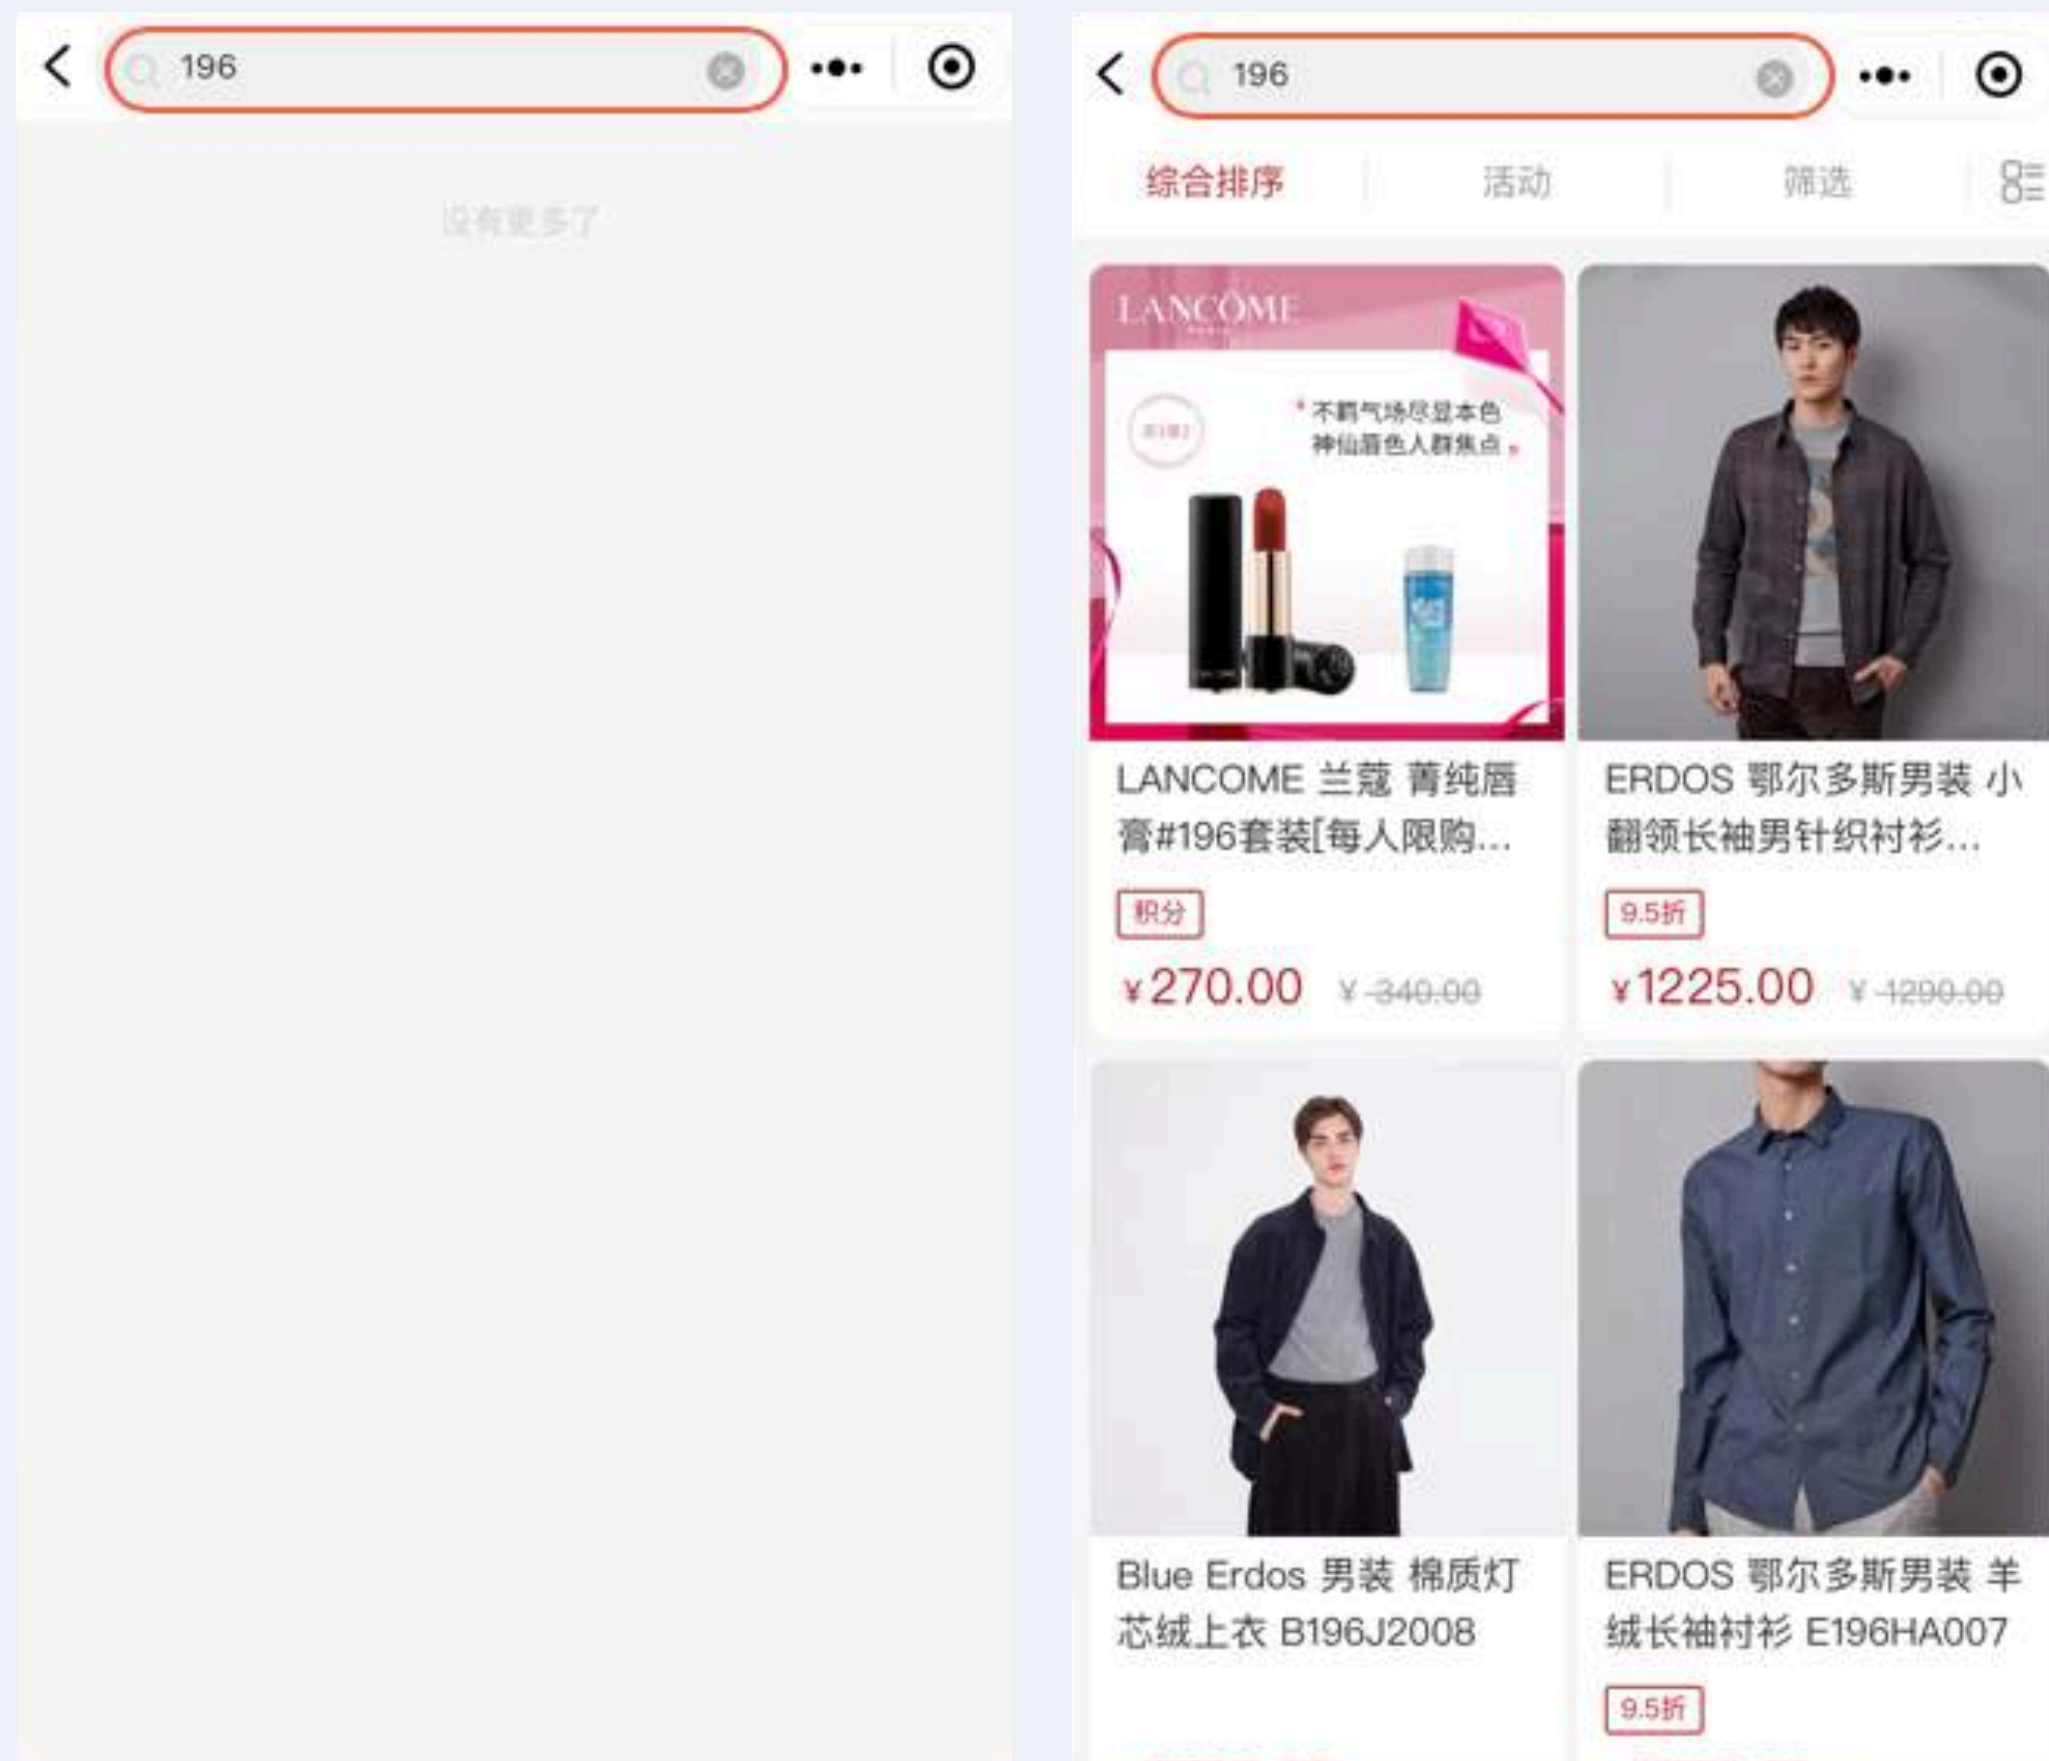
196

没有更多了

196

综合排序 活动 筛选

LANCOME

不羁气场尽显本色
神仙唇色人群焦点

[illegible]

LANCOME 兰蔻 菁纯唇膏#196套装[每人限购...

积分

¥270.00 ¥340.00

ERDOS 鄂尔多斯男装 小翻领长袖男针织衬衫...

9.5折

¥1225.00 ¥1290.00

Blue Erdos 男装 棉质灯芯绒上衣 B196J2008

ERDOS 鄂尔多斯男装 羊绒长袖衬衫 E196HA007

9.5折